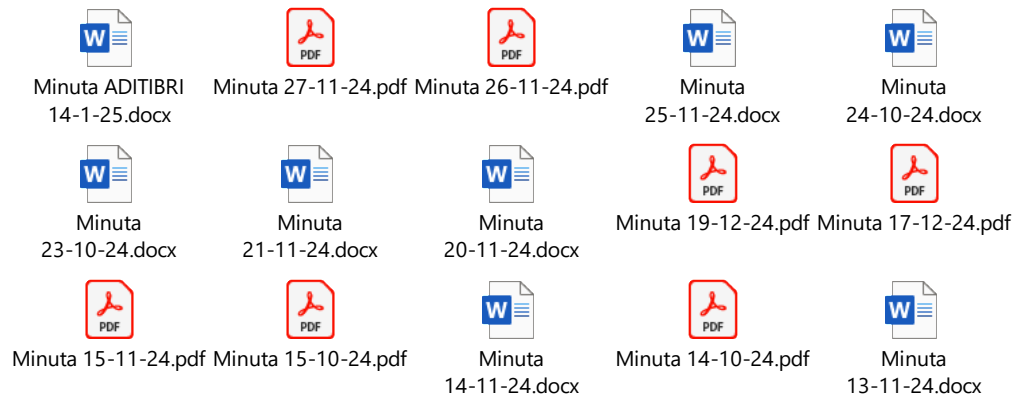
W
Minuta ADITIBRI 14-1-25.docx

PDF
Minuta 27-11-24.pdf

PDF
Minuta 26-11-24.pdf

W
Minuta 25-11-24.docx

W
Minuta 24-10-24.docx

W
Minuta 23-10-24.docx

W
Minuta 21-11-24.docx

W
Minuta 20-11-24.docx

PDF
Minuta 19-12-24.pdf

PDF
Minuta 17-12-24.pdf

PDF
Minuta 15-11-24.pdf

PDF
Minuta 15-10-24.pdf

W
Minuta 14-11-24.docx

PDF
Minuta 14-10-24.pdf

W
Minuta 13-11-24.docx